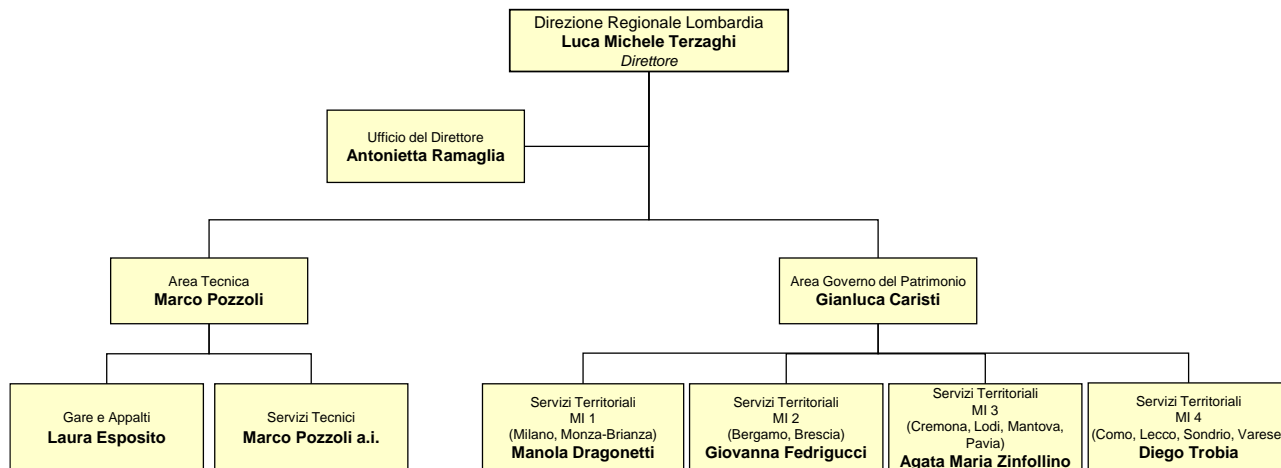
Direzione Regionale Lombardia
**Luca Michele Terzaghi**
*Direttore*

Ufficio del Direttore
**Antonietta Ramaglia**

Area Tecnica
**Marco Pozzoli**

Area Governo del Patrimonio
**Gianluca Caristi**

Gare e Appalti
**Laura Esposito**

Servizi Tecnici
**Marco Pozzoli a.i.**

Servizi Territoriali
MI 1
(Milano, Monza-Brianza)
**Manola Dragonetti**

Servizi Territoriali
MI 2
(Bergamo, Brescia)
**Giovanna Fedrigucci**

Servizi Territoriali
MI 3
(Cremona, Lodi, Mantova, Pavia)
**Agata Maria Zinfollino**

Servizi Territoriali
MI 4
(Como, Lecco, Sondrio, Varese
**Diego Trobia**